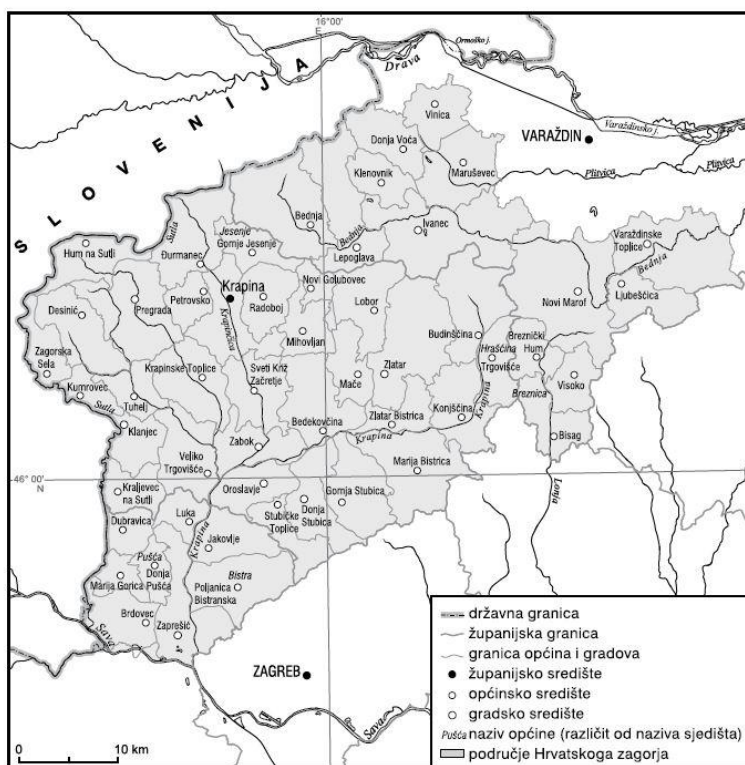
16°00'
E
Ormoško j.
Drava
SLOVENIJA
Vinica
Donja Voća
VARAŽDIN
Varaždinsko j.
Klenovnik
Maruševec
Plitvica
Plitvica
Bednja
Ivanec
Sutla
Jesenje
Bednja
Varaždinske Toplice
Hum na Sutli
Đurmanec
Gornje Jesenje
Lepoglava
Bednja
Krapina
Novi Golubovec
Novi Marof
Ljubešćica
Desinić
Pregrada
Petrovsko
Radoboj
Lobor
Krapinčica
Budinšćina
Breznički Hum
Mihovljan
Hrašćina
Zagorska Sela
Trgovišće
Krapinske Toplice
Sveti Križ Začretje
Zlatar
Mače
Visoko
Kumrovec
Breznica
Sutla
Tuhelj
Zlatar Bistrica
Konjščina
Krapina
Klanjec
Bedekovčina
Krapina
Bisag
Zabok
Veliko Trgovišće
Marija Bistrica
46° 00'
N
Lonja
Kraljevec na Sutli
Oroslavje
Gornja Stubica
Donja Stubica
Dubravica
Luka
Stubičke Toplice
Krapina
Jakovlje
Pušća
Donja Pušća
Bistra
Marija Gorica
Poljanica Bistranska
Brdovec
Zaprešić
Sava
ZAGREB
Sava
0
10 km
državna granica
županijska granica
granica općina i gradova
županijsko središte
općinsko središte
gradsko središte
Pušća naziv općine (različit od naziva sjedišta)
područje Hrvatskoga zagorja